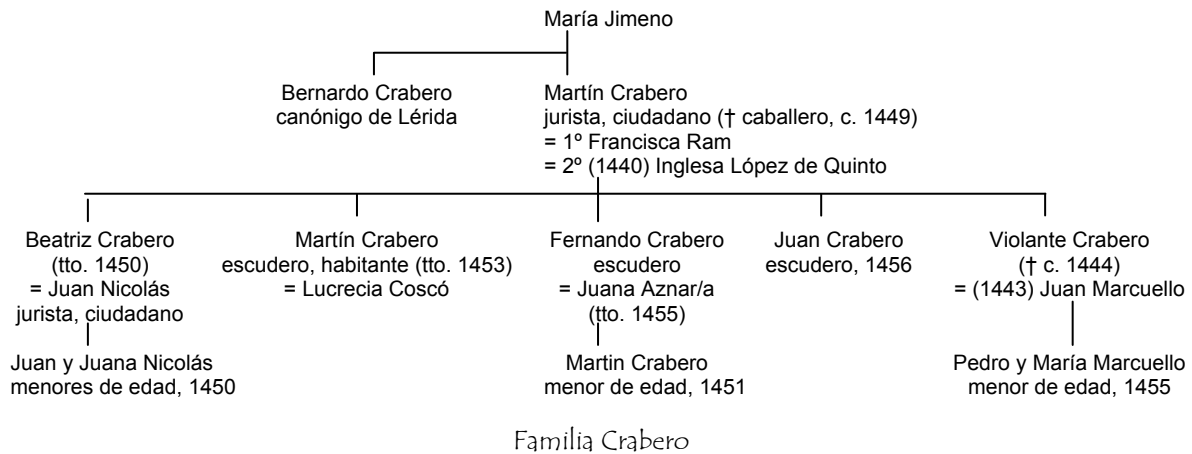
María Jimeno

Bernardo Crabero
canónigo de Lérida

Martín Crabero
jurista, ciudadano († caballero, c. 1449)
= 1º Francisca Ram
= 2º (1440) Inglesa López de Quinto

Beatriz Crabero
(tto. 1450)
= Juan Nicolás
jurista, ciudadano

Juan y Juana Nicolás
menores de edad, 1450

Martín Crabero
escudero, habitante (tto. 1453)
= Lucrecia Coscó

Fernando Crabero
escudero
= Juana Aznar/a
(tto. 1455)

Martin Crabero
menor de edad, 1451

Juan Crabero
escudero, 1456

Violante Crabero
(† c. 1444)
= (1443) Juan Marcuello

Pedro y María Marcuello
menor de edad, 1455

Familia Crabero